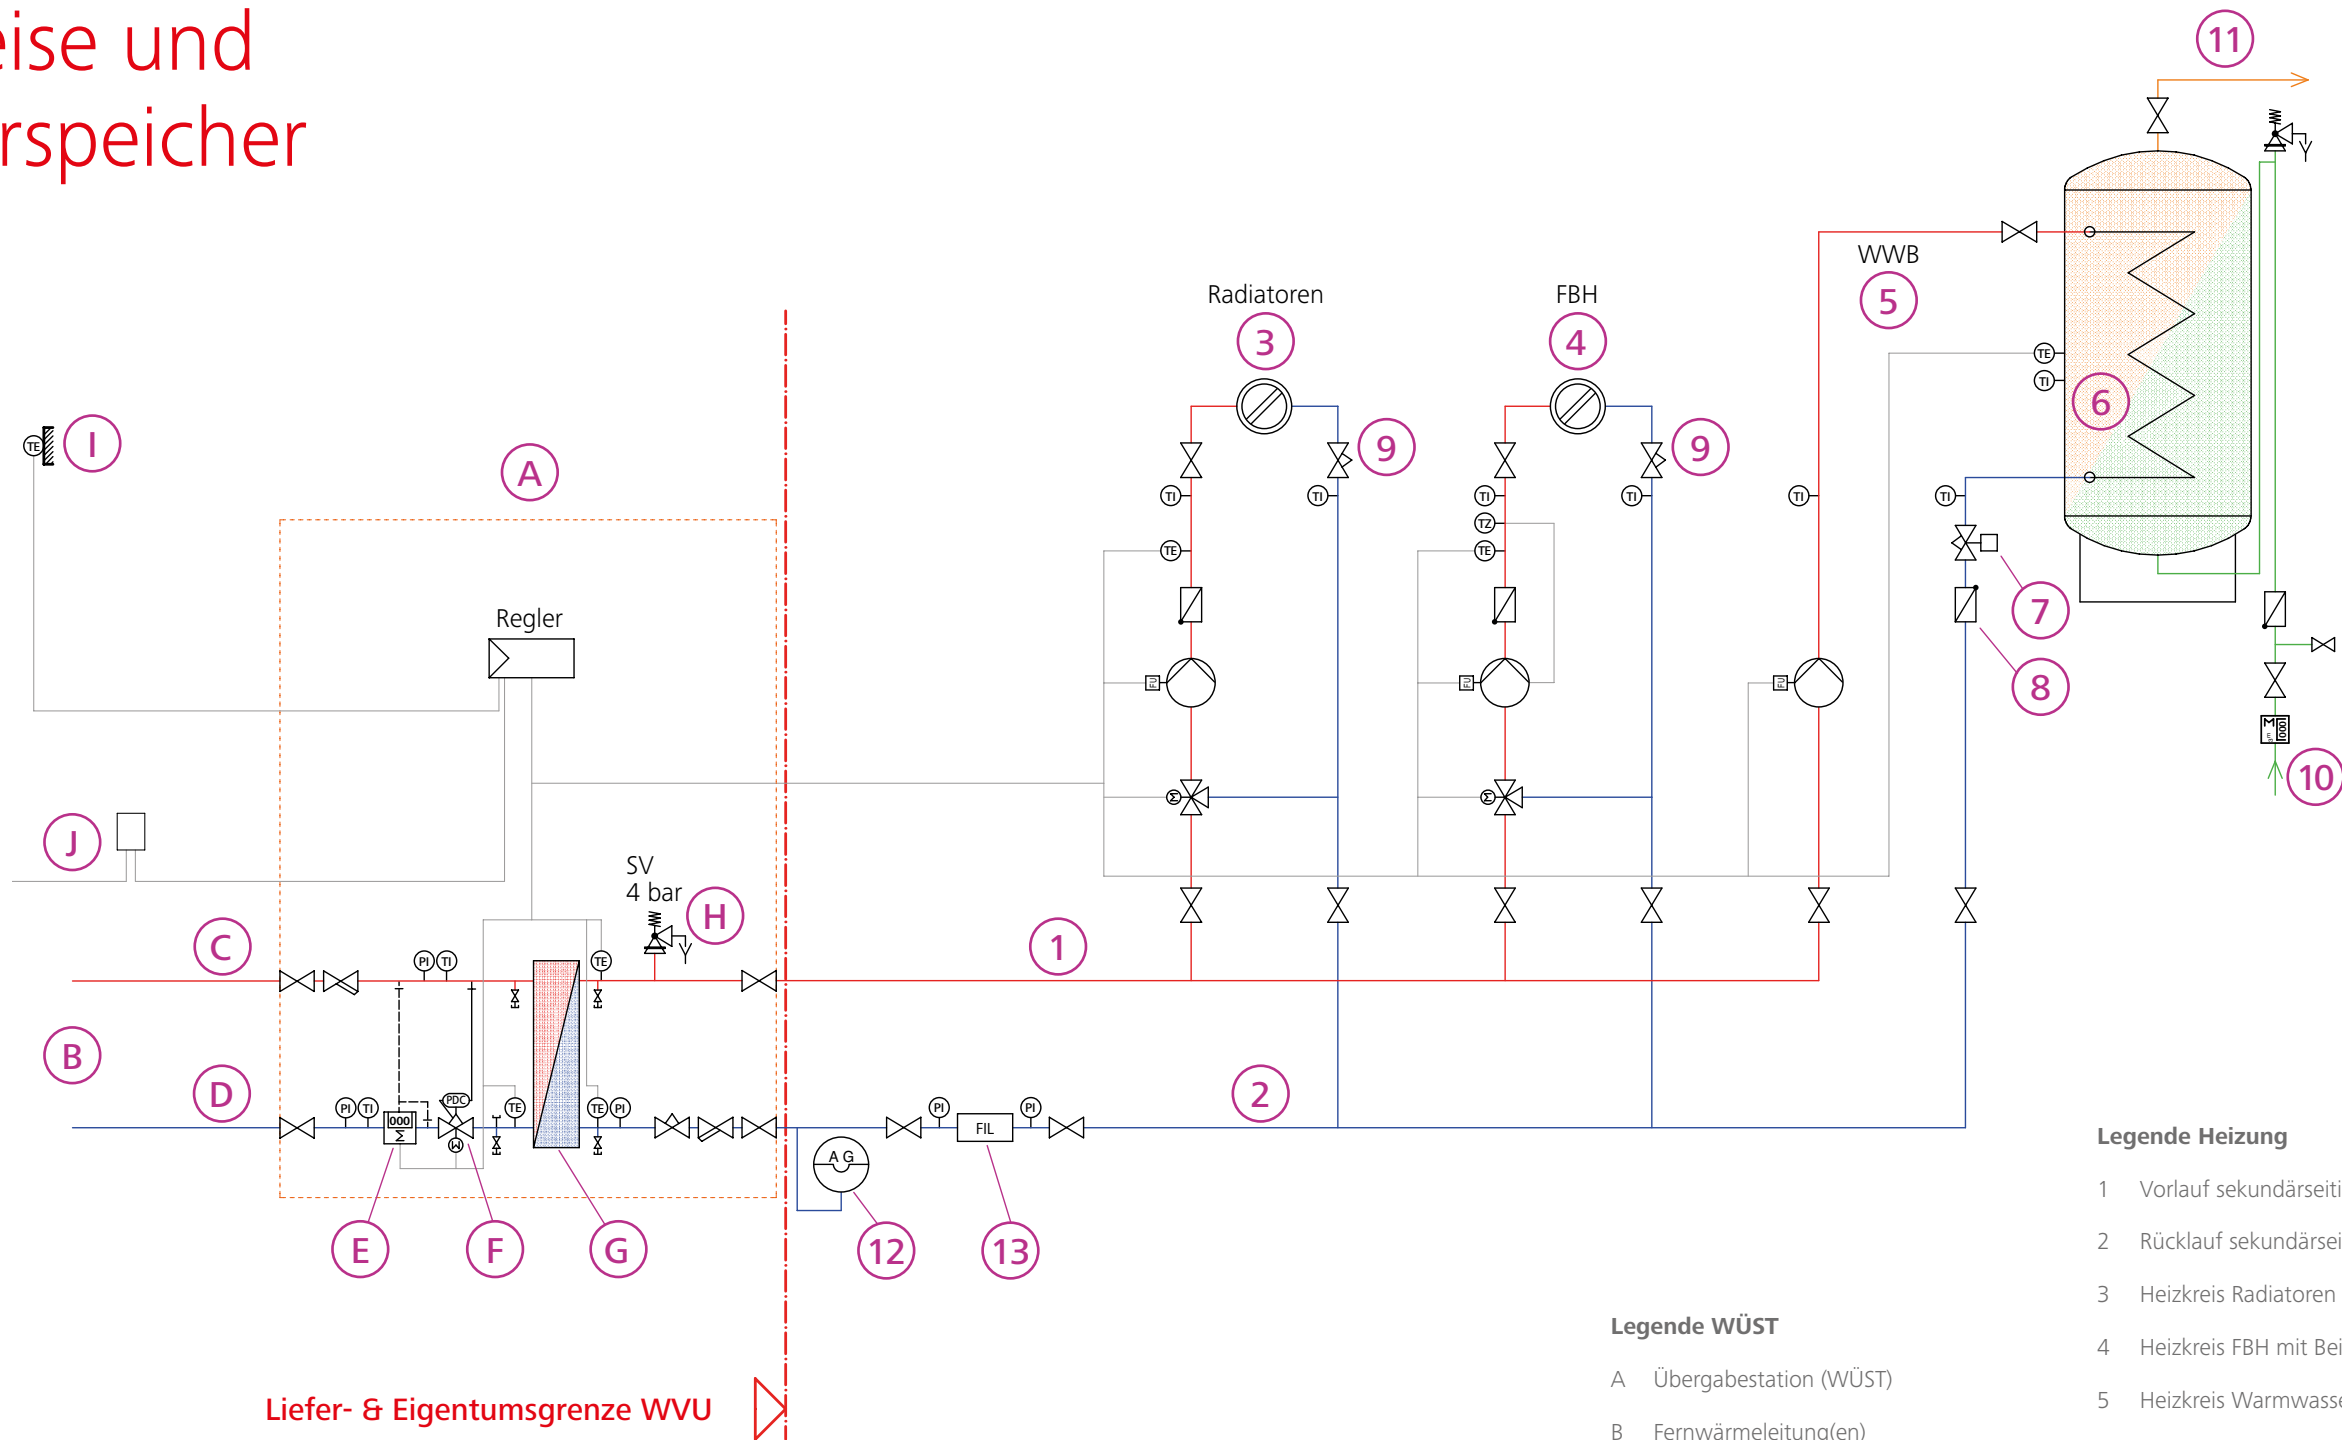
ise und
rspeicher

11

WWB
5

Radiatoren
3

FBH
4

9

9

TE
TI
6

I
TE

A

TI
TI
TI
TZ
TE
TE
TI
TI
TI

7

Regler

8

FU
FU
FU

10

J

SV
4 bar
H

C
PI TI
TE
1

B

D
PI TI
000
PDC
TE
TE PI
PI
FIL
PI
2

A G

E
F
G
12
13

Legende Heizung
1 Vorlauf sekundärseiti
2 Rücklauf sekundärsei
3 Heizkreis Radiatoren
4 Heizkreis FBH mit Bei
5 Heizkreis Warmwasse

Legende WÜST
A Übergabestation (WÜST)
B Fernwärmeleitung(en)

Liefer- & Eigentumsgrenze WVU